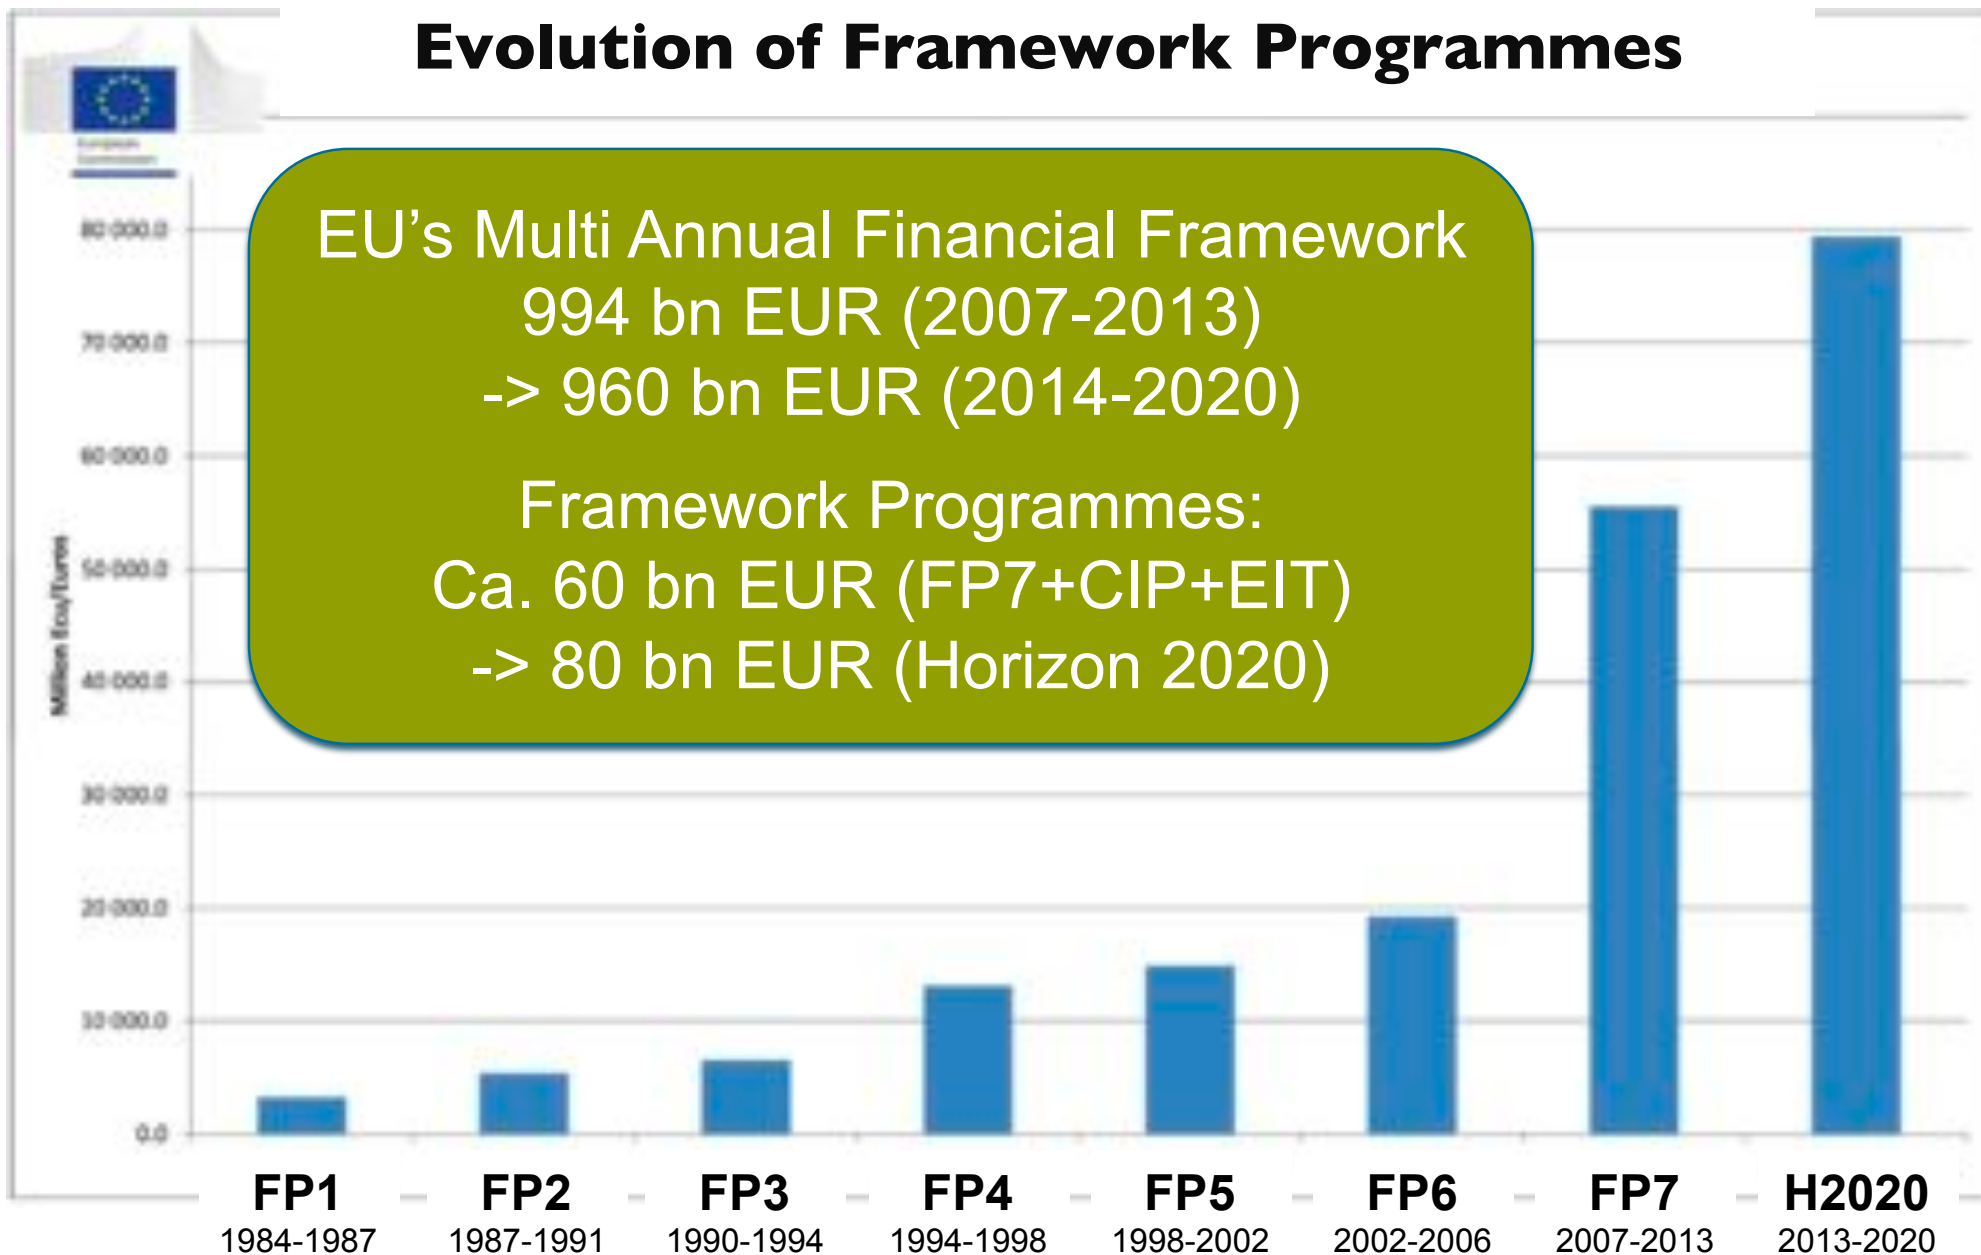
Evolution of Framework Programmes

EU's Multi Annual Financial Framework
994 bn EUR (2007-2013)
-> 960 bn EUR (2014-2020)

Framework Programmes:
Ca. 60 bn EUR (FP7+CIP+EIT)
-> 80 bn EUR (Horizon 2020)

Million Ecu/Euros

80 000.0
70 000.0
60 000.0
50 000.0
40 000.0
30 000.0
20 000.0
10 000.0
0.0

FP1 1984-1987
FP2 1987-1991
FP3 1990-1994
FP4 1994-1998
FP5 1998-2002
FP6 2002-2006
FP7 2007-2013
H2020 2013-2020